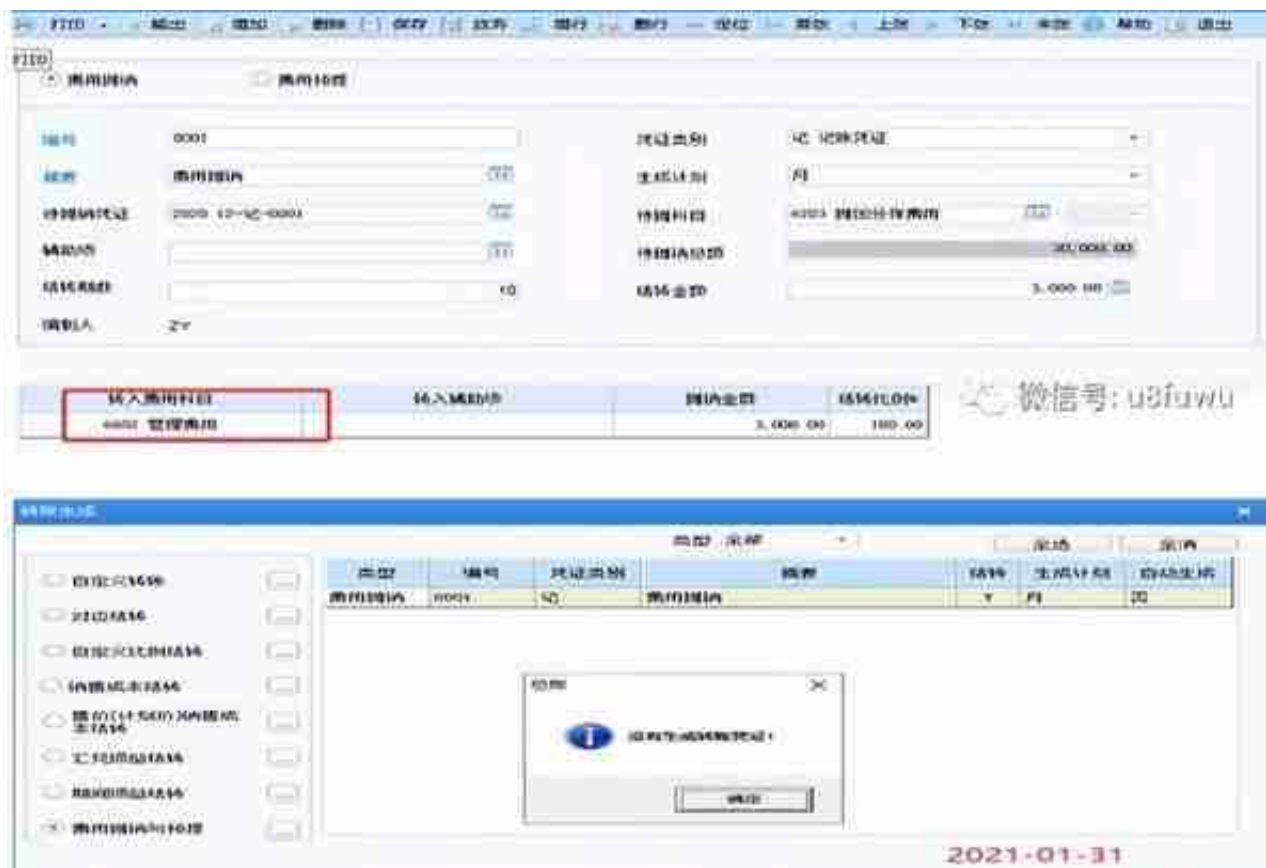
打印 · 输出 增加 删除 保存 放弃 增行 删行 定位 刷新 上张 下张 帮助 退出

打印
费用摊销　费用计提

| 编号 | 0001 | 凭证类别 | 记 记账凭证 |
|---|---|---|---|
| 摘要 | 费用摊销 | 生成计划 | 月 |
| 待摊销凭证 | 2020-12-记-0001 | 待摊科目 | 6203 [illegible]费用 |
| 辅助项 | | 待摊销总额 | 30,000.00 |
| 结转期数 | 10 | 结转金额 | 3,000.00 |
| 编制人 | ZY | | |

| 转入费用科目 | 转入辅助项 | 摊销金额 | 结转比例% |
|---|---|---|---|
| 6602 管理费用 | | 3,000.00 | 100.00 |

微信号: u8fuwu

转账生成

类型 全部　全选　全消

自定义转账
对应结转
自定义比例结转
销售成本结转
售价(计划价)销售成本结转
汇兑损益结转
期间损益结转
费用摊销与计提

| 类型 | 编号 | 凭证类别 | 摘要 | 结转 | 生成计划 | 自动生成 |
|---|---|---|---|---|---|---|
| 费用摊销 | 0001 | 记 | 费用摊销 | Y | 月 | 否 |

信息
没有生成转账凭证!
确定

2021-01-31